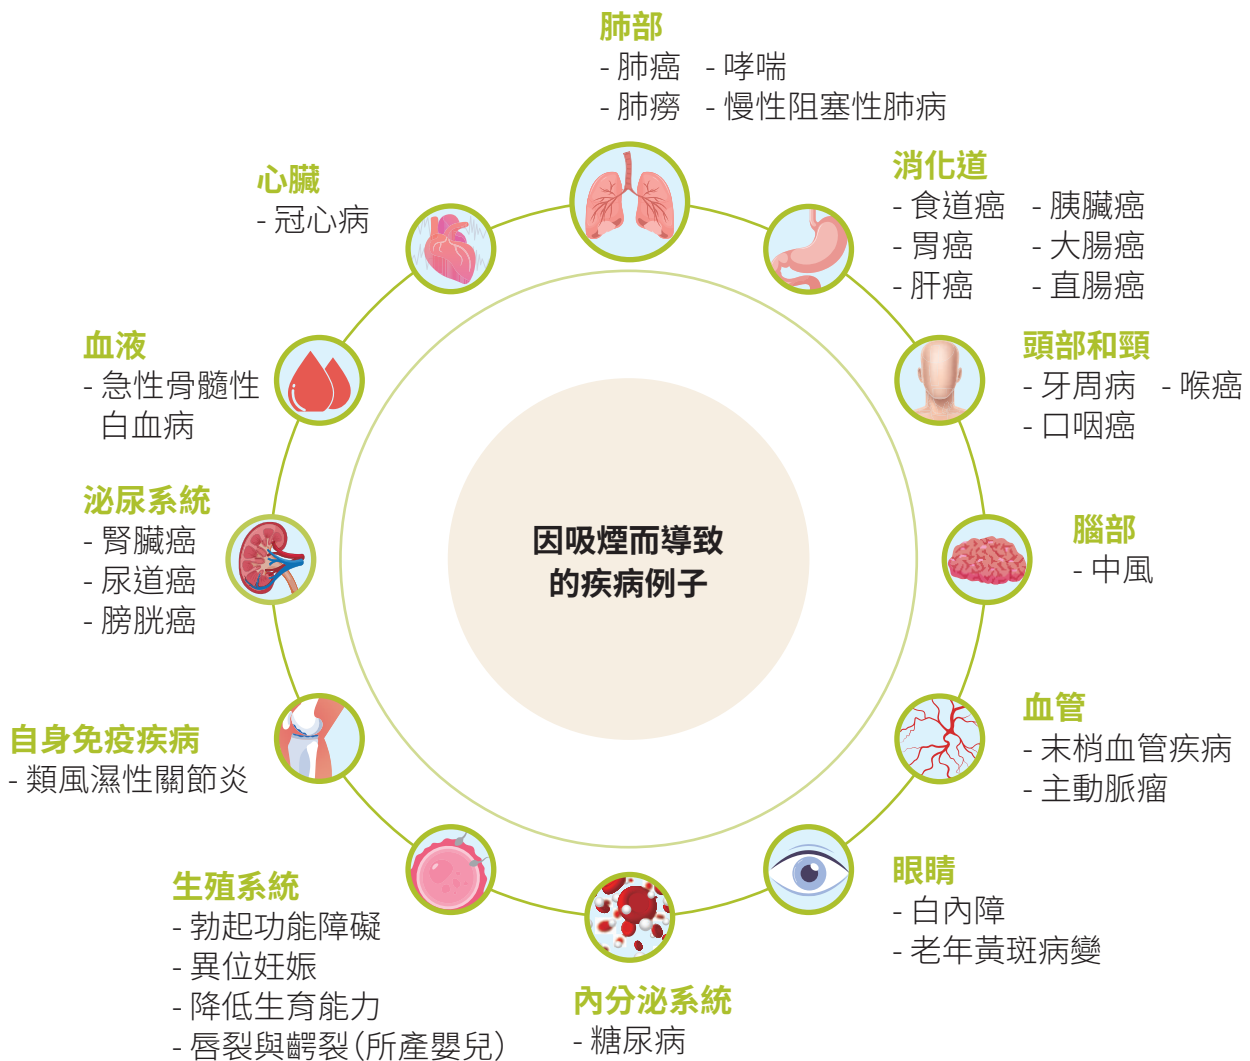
肺部
- 肺癌 - 哮喘
- 肺癆 - 慢性阻塞性肺病

消化道
- 食道癌 - 胰臟癌
- 胃癌 - 大腸癌
- 肝癌 - 直腸癌

頭部和頸
- 牙周病 - 喉癌
- 口咽癌

腦部
- 中風

血管
- 末梢血管疾病
- 主動脈瘤

眼睛
- 白內障
- 老年黃斑病變

內分泌系統
- 糖尿病

生殖系統
- 勃起功能障礙
- 異位妊娠
- 降低生育能力
- 唇裂與齶裂(所產嬰兒)

自身免疫疾病
- 類風濕性關節炎

泌尿系統
- 腎臟癌
- 尿道癌
- 膀胱癌

血液
- 急性骨髓性白血病

心臟
- 冠心病

因吸煙而導致的疾病例子